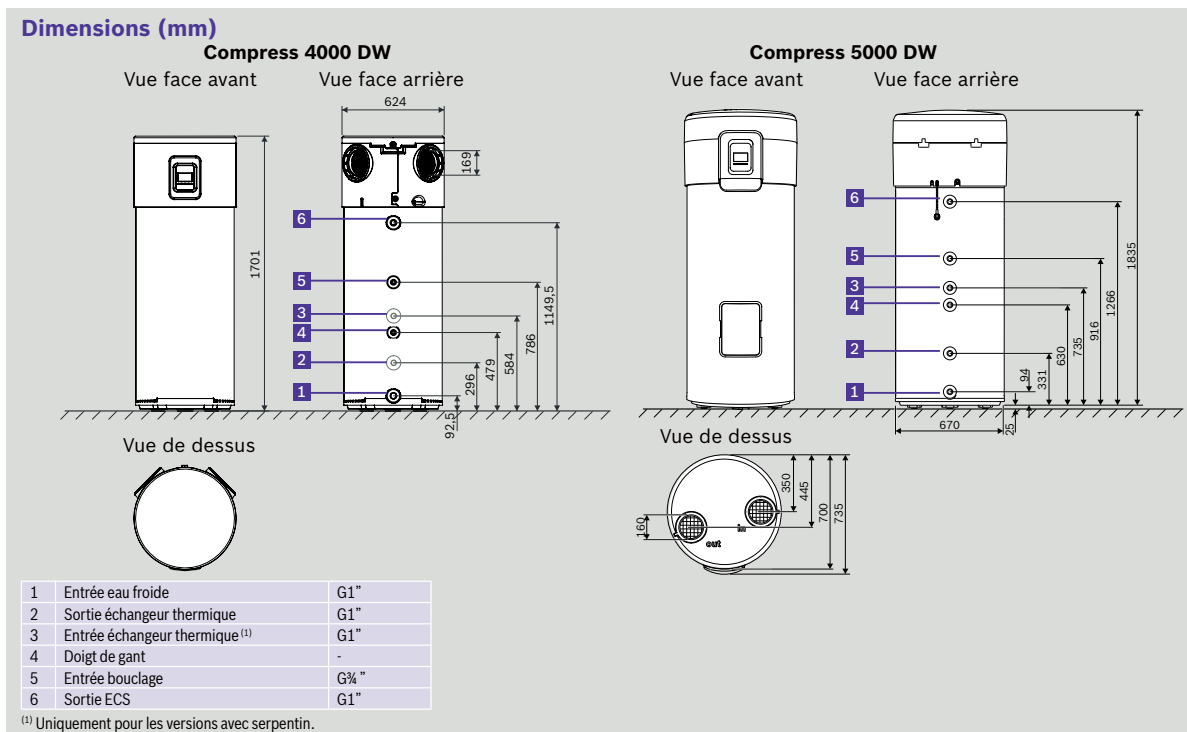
Dimensions (mm)

Compress 4000 DW

Vue face avant Vue face arrière

624

169

1701

6

5

3

4

2

1

1149,5

786

584

479

296

92,5

Vue de dessus

Compress 5000 DW

Vue face avant Vue face arrière

6

5

3

4

2

1

1835

1266

916

735

630

331

94

670

25

Vue de dessus

350

445

700

735

160

out

in

| 1 | Entrée eau froide | G1" |
|---|---|---|
| 2 | Sortie échangeur thermique | G1" |
| 3 | Entrée échangeur thermique $^{(1)}$ | G1" |
| 4 | Doigt de gant | - |
| 5 | Entrée bouclage | G¾ " |
| 6 | Sortie ECS | G1" |

$^{(1)}$ Uniquement pour les versions avec serpentin.